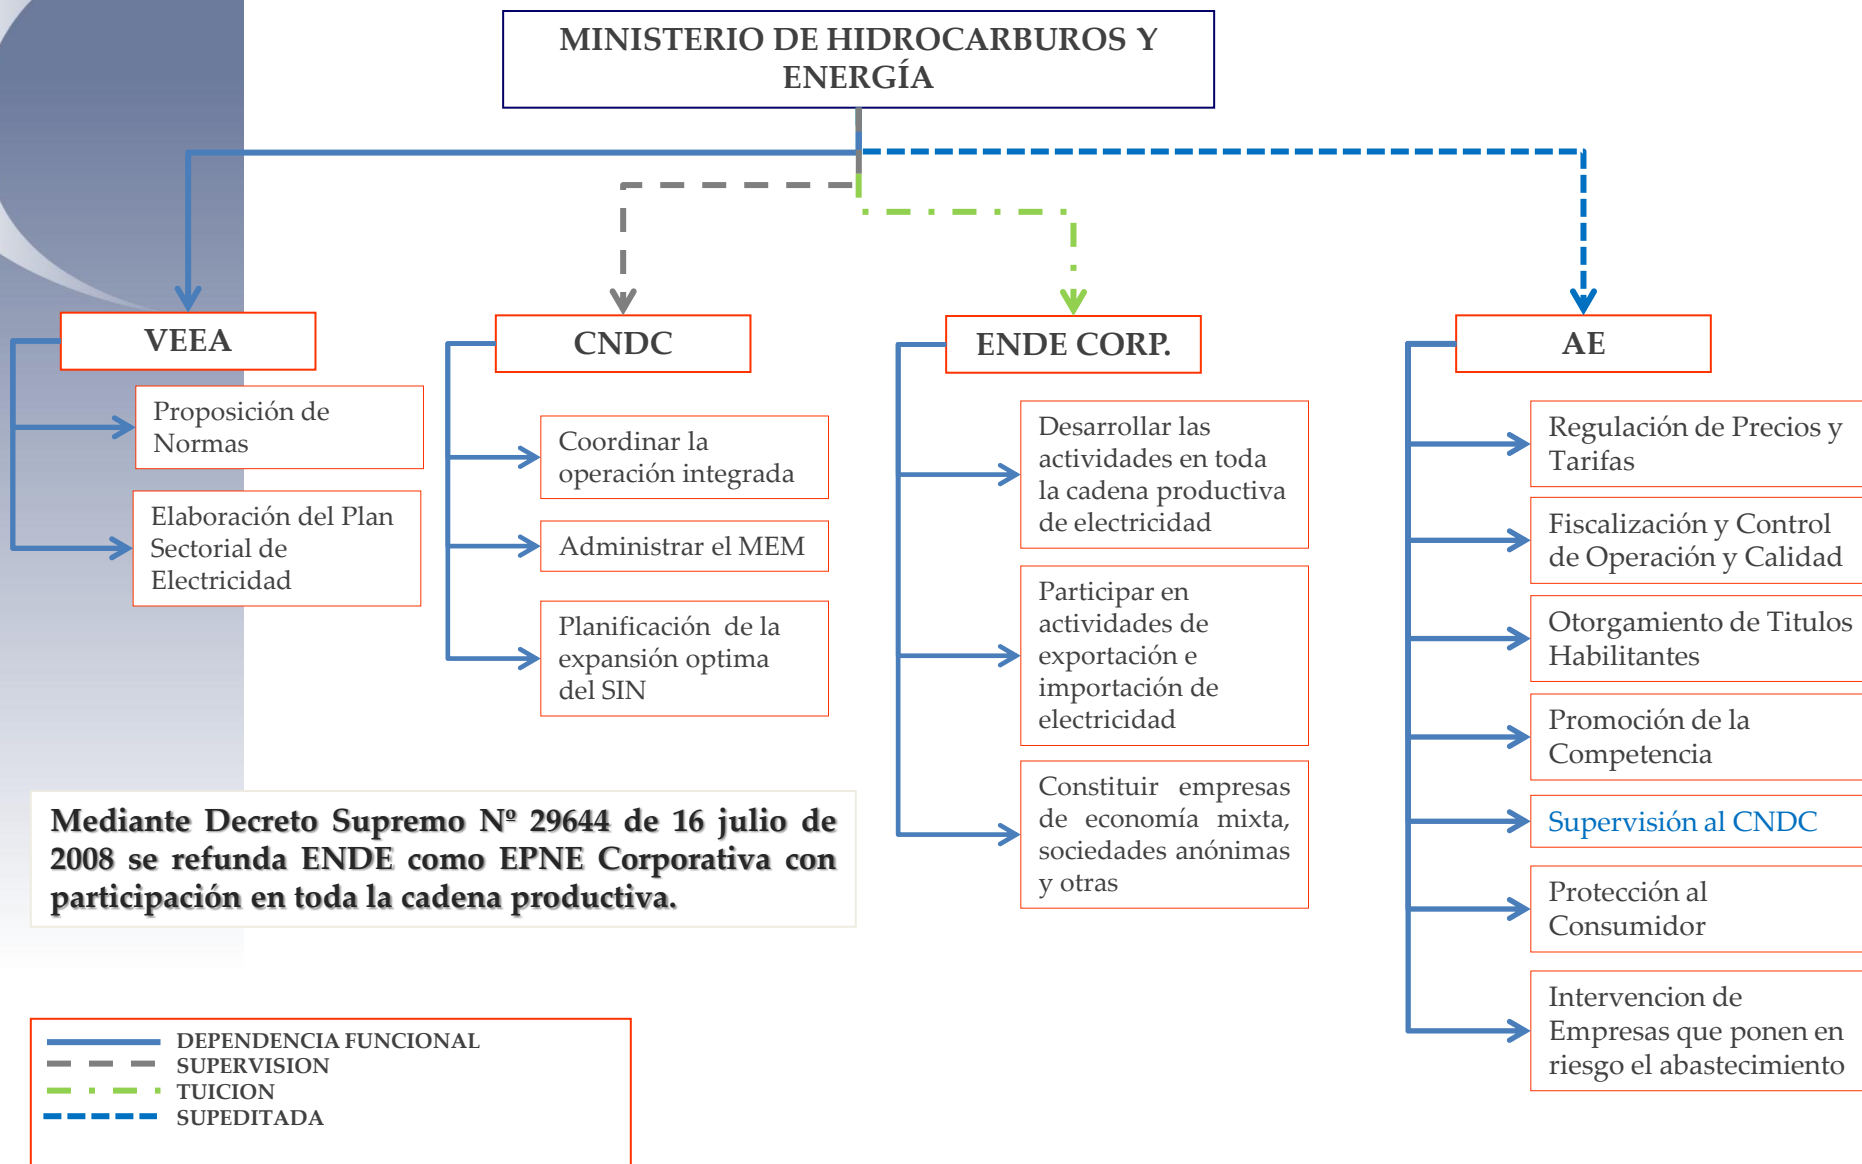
MINISTERIO DE HIDROCARBUROS Y ENERGÍA

VEEA

Proposición de Normas

Elaboración del Plan Sectorial de Electricidad

CNDC

Coordinar la operación integrada

Administrar el MEM

Planificación de la expansión optima del SIN

ENDE CORP.

Desarrollar las actividades en toda la cadena productiva de electricidad

Participar en actividades de exportación e importación de electricidad

Constituir empresas de economía mixta, sociedades anónimas y otras

AE

Regulación de Precios y Tarifas

Fiscalización y Control de Operación y Calidad

Otorgamiento de Titulos Habilitantes

Promoción de la Competencia

Supervisión al CNDC

Protección al Consumidor

Intervencion de Empresas que ponen en riesgo el abastecimiento

Mediante Decreto Supremo Nº 29644 de 16 julio de 2008 se refunda ENDE como EPNE Corporativa con participación en toda la cadena productiva.

DEPENDENCIA FUNCIONAL
SUPERVISION
TUICION
SUPEDITADA